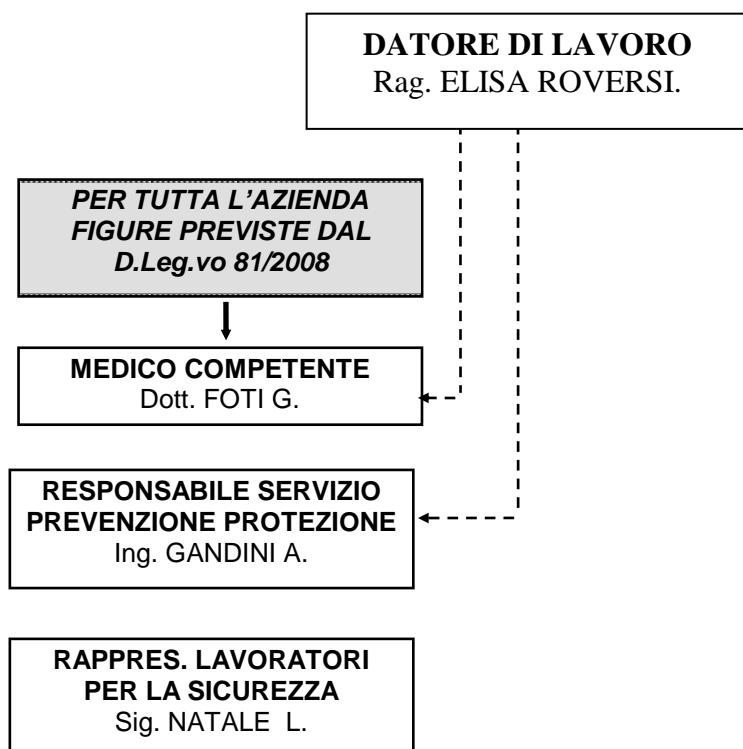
DATORE DI LAVORO
Rag. ELISA ROVERSI.

PER TUTTA L'AZIENDA
FIGURE PREVISTE DAL
D.Leg.vo 81/2008

MEDICO COMPETENTE
Dott. FOTI G.

RESPONSABILE SERVIZIO
PREVENZIONE PROTEZIONE
Ing. GANDINI A.

RAPPRES. LAVORATORI
PER LA SICUREZZA
Sig. NATALE L.